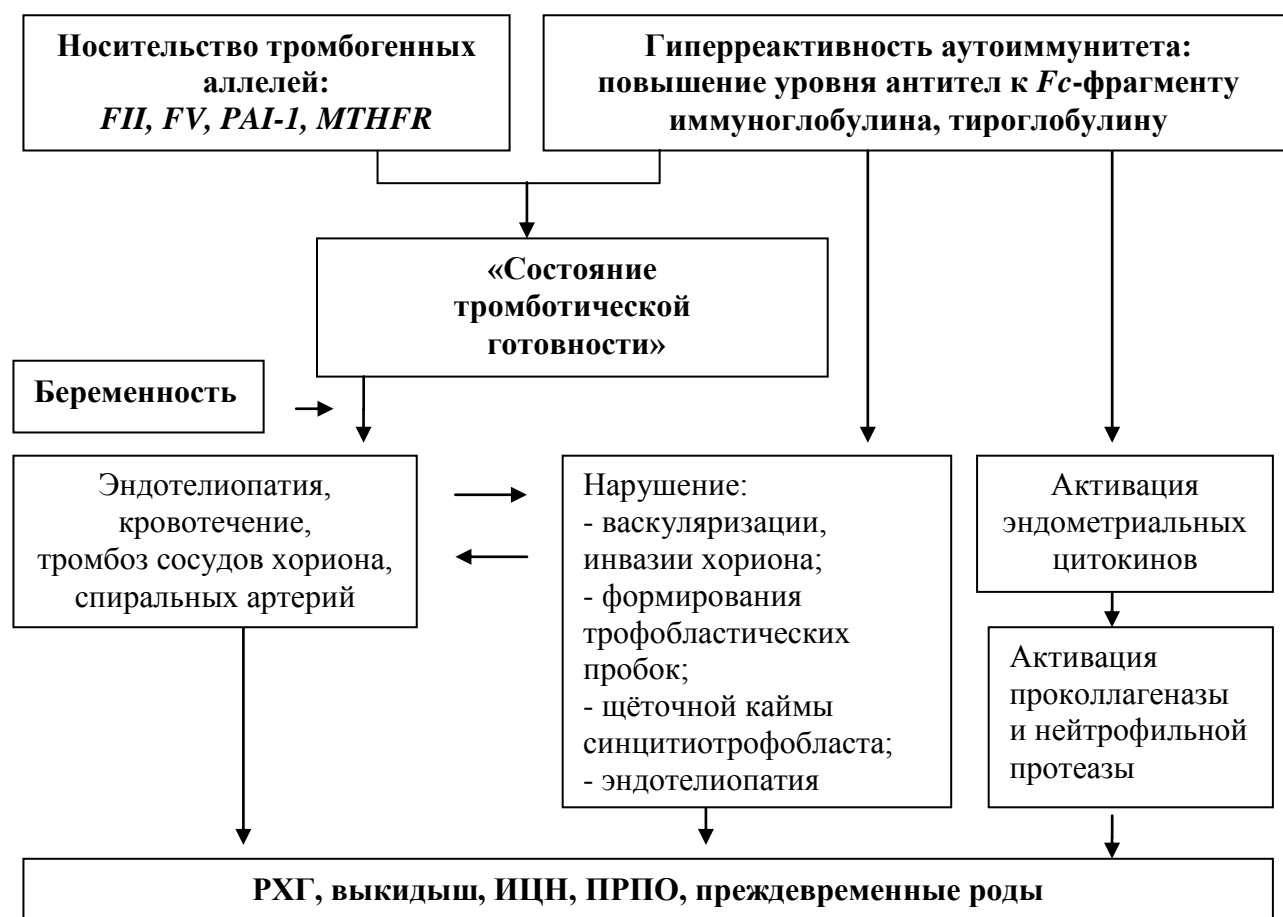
Носительство тромбогенных аллелей: *FII, FV, PAI-1, MTHFR*

Гиперреактивность аутоиммунитета: повышение уровня антител к *Fc*-фрагменту иммуноглобулина, тироглобулину

«Состояние тромботической готовности»

Беременность

Эндотелиопатия, кровотечение, тромбоз сосудов хориона, спиральных артерий

Нарушение:
- васкуляризации, инвазии хориона;
- формирования трофобластических пробок;
- щёточной каймы синцитиотрофобласта;
- эндотелиопатия

Активация эндометриальных цитокинов

Активация проколлагеназы и нейтрофильной протеазы

РХГ, выкидыш, ИЦН, ПРПО, преждевременные роды